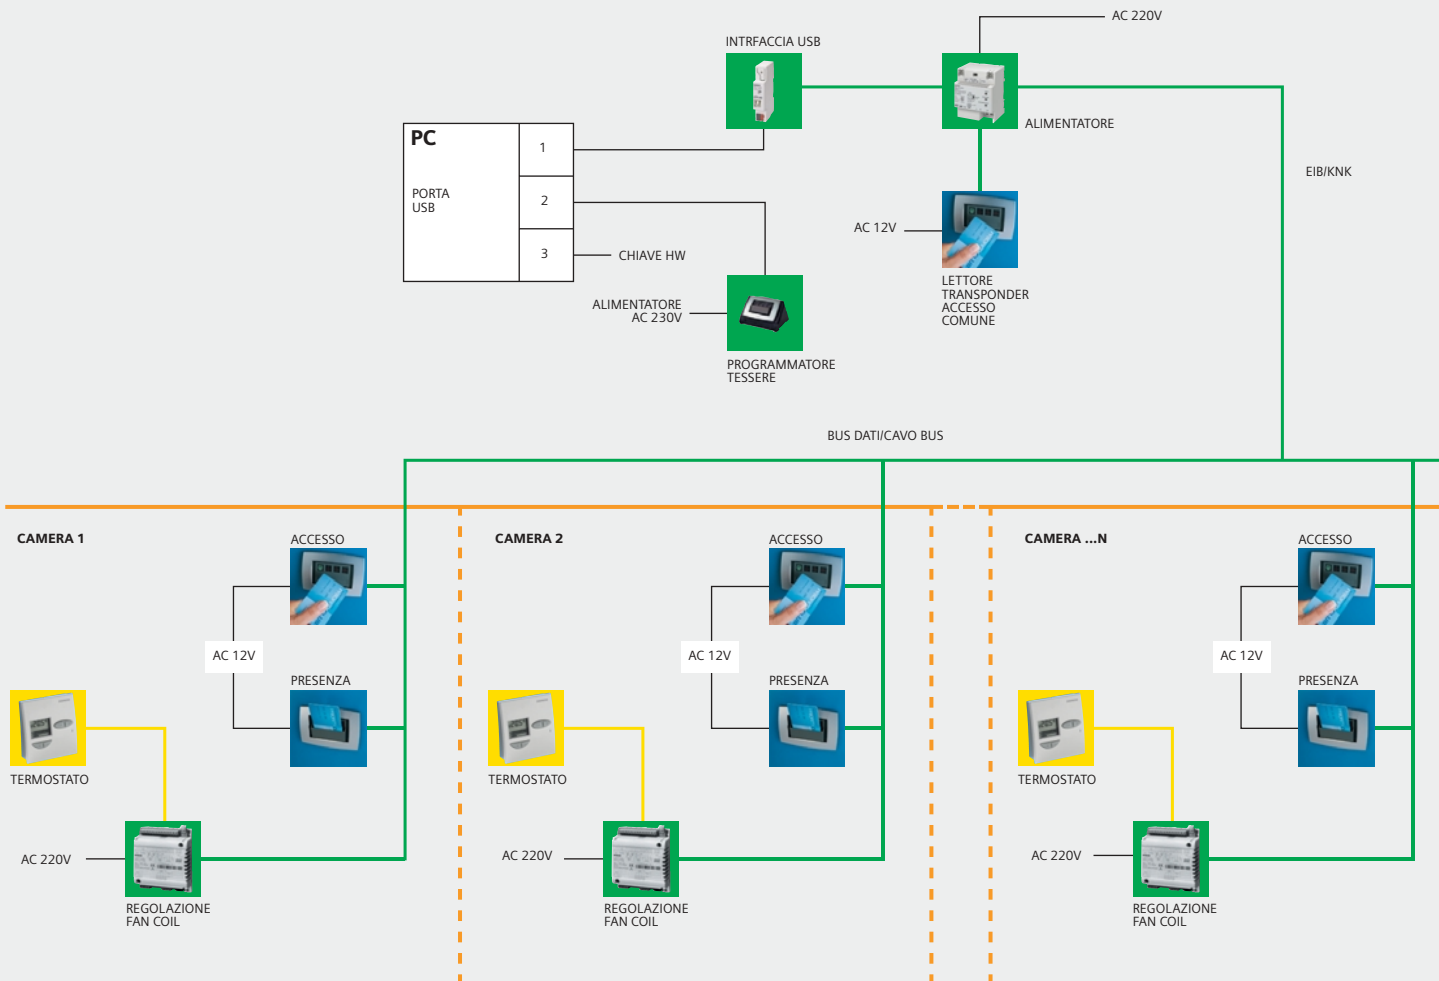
AC 220V

INTRFACCIA USB

ALIMENTATORE

EIB/KNK

PC

PORTA USB

| 1 |
|---|
| 2 |
| 3 |

CHIAVE HW

AC 12V

LETTORE TRANSPONDER ACCESSO COMUNE

ALIMENTATORE AC 230V

PROGRAMMATORE TESSERE

BUS DATI/CAVO BUS

CAMERA 1

ACCESSO

AC 12V

PRESENZA

TERMOSTATO

AC 220V

REGOLAZIONE FAN COIL

CAMERA 2

ACCESSO

AC 12V

PRESENZA

TERMOSTATO

AC 220V

REGOLAZIONE FAN COIL

CAMERA ...N

ACCESSO

AC 12V

PRESENZA

TERMOSTATO

AC 220V

REGOLAZIONE FAN COIL